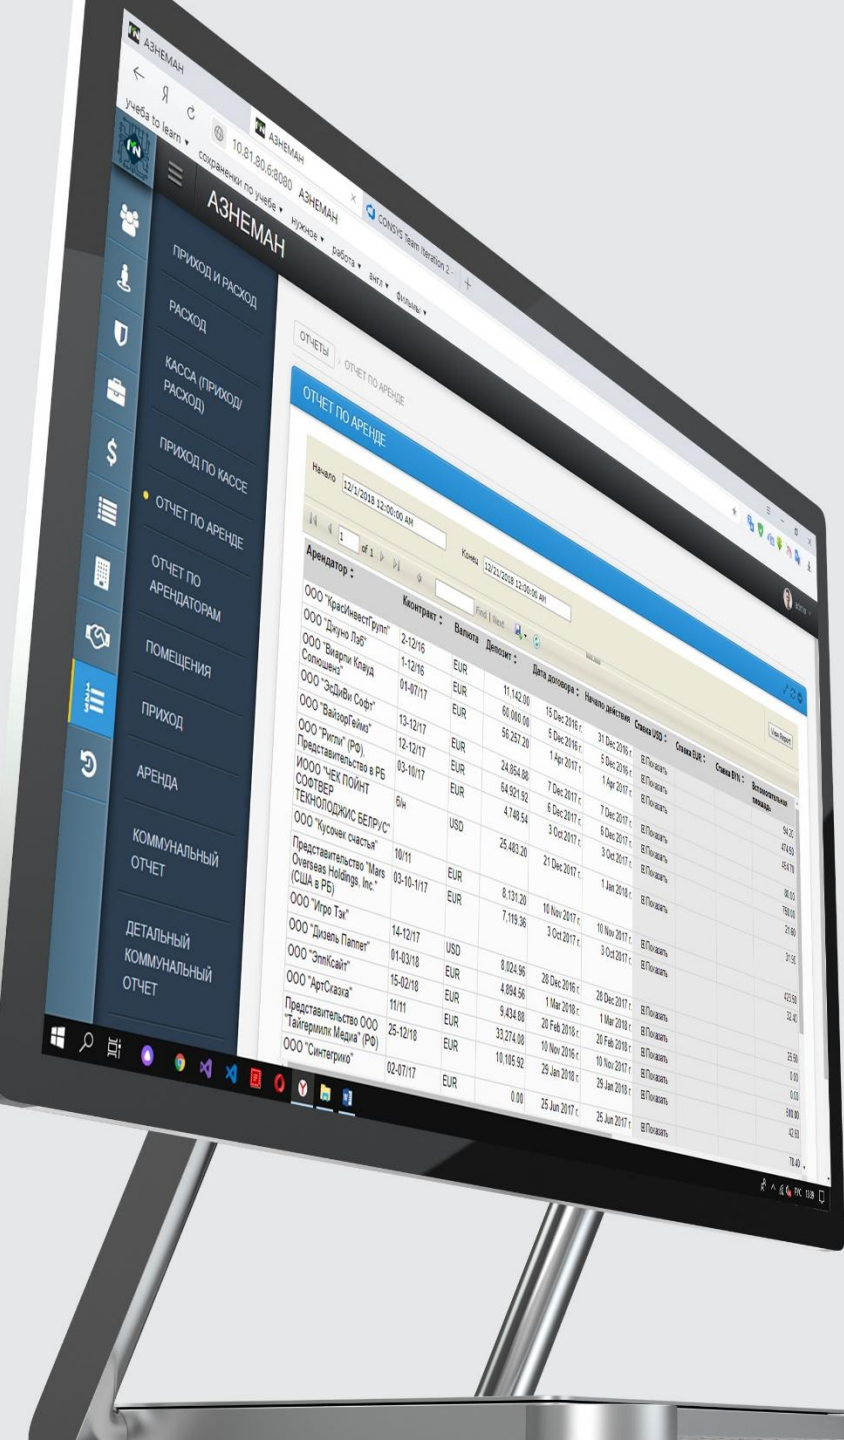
АЗНЕМАН

АЗНЕМАН ×

CONSYS Team Iteration 2 ×

10.81.80.6:8080 АЗНЕМАН

Учеба to learn ▾ сохранено по учебе ▾ нужное ▾ работа ▾ англ ▾ фильмы ▾

АЗНЕМАН

ПРИХОД И РАСХОД

РАСХОД

КАССА (ПРИХОД/РАСХОД)

ПРИХОД ПО КАССЕ

ОТЧЕТ ПО АРЕНДЕ

ОТЧЕТ ПО АРЕНДАТОРАМ

ПОМЕЩЕНИЯ

ПРИХОД

АРЕНДА

КОММУНАЛЬНЫЙ ОТЧЕТ

ДЕТАЛЬНЫЙ КОММУНАЛЬНЫЙ ОТЧЕТ

ОТЧЕТЫ / ОТЧЕТ ПО АРЕНДЕ

ОТЧЕТ ПО АРЕНДЕ

Начало 12/1/2018 12:00:00 AM Конец 12/31/2018 12:00:00 AM

View Report

1 of 1 Find | Next

| Арендатор | Контракт | Валюта | Депозит | Дата договора | Начало действия | Ставка USD | Ставка EUR | Ставка BYN | Вспомогательная площадь |
|---|---|---|---|---|---|---|---|---|---|
| ООО "КрасИнвестГрупп" | 2-12/16 | EUR | 11,142.00 | 15 Dec 2016 г. | 31 Dec 2016 г. | В Показать | | | 94.20 |
| ООО "Джуно Лаб" | 1-12/16 | EUR | 60,000.00 | 5 Dec 2016 г. | 5 Dec 2016 г. | В Показать | | | 474.60 |
| ООО "Виарпи Клауд Солюшенз" | 01-07/17 | EUR | 56,257.20 | 1 Apr 2017 г. | 1 Apr 2017 г. | В Показать | | | 454.78 |
| ООО "ЭсДиВи Софт" | 13-12/17 | EUR | 24,854.88 | 7 Dec 2017 г. | 7 Dec 2017 г. | В Показать | | | 86.00 |
| ООО "ВайзорГеймз" | 12-12/17 | EUR | 64,921.92 | 6 Dec 2017 г. | 6 Dec 2017 г. | В Показать | | | 768.00 |
| ООО "Ригли" (РФ), Представительство в РБ | 03-10/17 | EUR | 4,748.54 | 3 Oct 2017 г. | 3 Oct 2017 г. | В Показать | | | 21.60 |
| ИООО "ЧЕК ПОЙНТ СОФТВЕР ТЕКНОЛОДЖИС БЕЛРУС" | б/н | USD | 25,483.20 | 21 Dec 2017 г. | 1 Jan 2018 г. | В Показать | | | 31.95 |
| ООО "Кусочек счастья" | 10/11 | EUR | 8,131.20 | 10 Nov 2017 г. | 10 Nov 2017 г. | В Показать | | | |
| Представительство "Mars Overseas Holdings, Inc" (США в РБ) | 03-10-1/17 | EUR | 7,119.36 | 3 Oct 2017 г. | 3 Oct 2017 г. | В Показать | | | 433.59 |
| ООО "Игро Тэк" | 14-12/17 | USD | 8,024.96 | 28 Dec 2016 г. | 28 Dec 2017 г. | В Показать | | | 32.40 |
| ООО "Дизель Паппет" | 01-03/18 | EUR | 4,894.56 | 1 Mar 2018 г. | 1 Mar 2018 г. | В Показать | | | |
| ООО "ЭплКсайт" | 15-02/18 | EUR | 9,434.88 | 20 Feb 2018 г. | 20 Feb 2018 г. | В Показать | | | 25.90 |
| ООО "АртСказка" | 11/11 | EUR | 33,274.08 | 10 Nov 2016 г. | 10 Nov 2017 г. | В Показать | | | 0.00 |
| Представительство ООО "Тайгермилк Медиа" (РФ) | 25-12/18 | EUR | 10,105.92 | 29 Jan 2018 г. | 29 Jan 2018 г. | В Показать | | | 0.00 |
| ООО "Синтегрико" | 02-07/17 | EUR | 0.00 | 25 Jun 2017 г. | 25 Jun 2017 г. | В Показать | | | 588.00 |
| | | | | | | | | | 42.69 |
| | | | | | | | | | 78.40 |

РУС